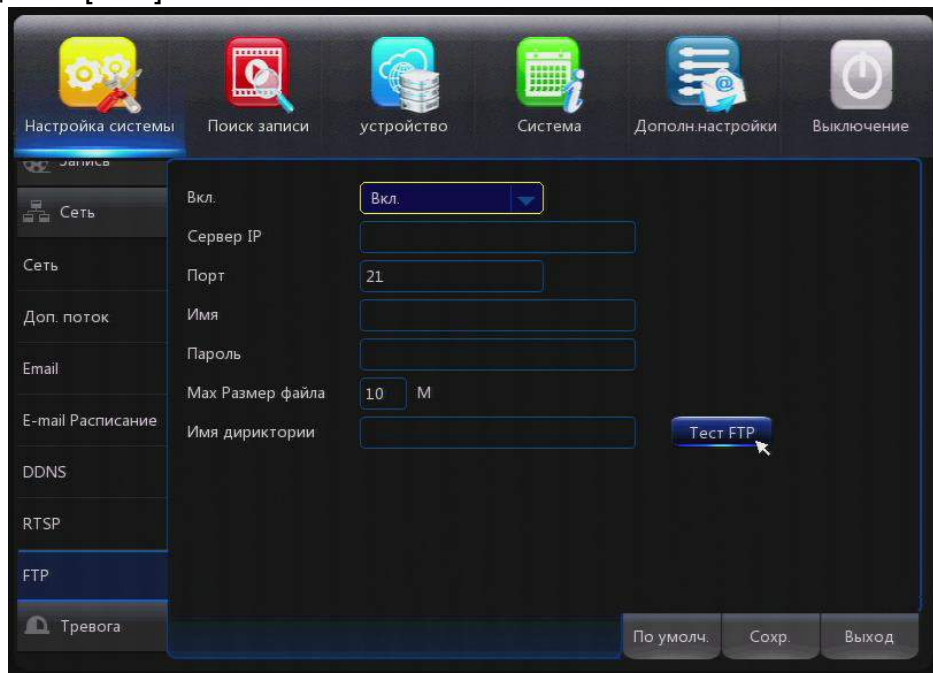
Настройка системы
Поиск записи
устройство
Система
Дополн.настройки
Выключение

Запись
Сеть
Сеть
Доп. поток
Email
E-mail Расписание
DDNS
RTSP
FTP
Тревога

Вкл.
Вкл.
Сервер IP
Порт
21
Имя
Пароль
Max Размер файла
10
M
Имя дириктории
Тест FTP

По умолч.
Сохр.
Выход